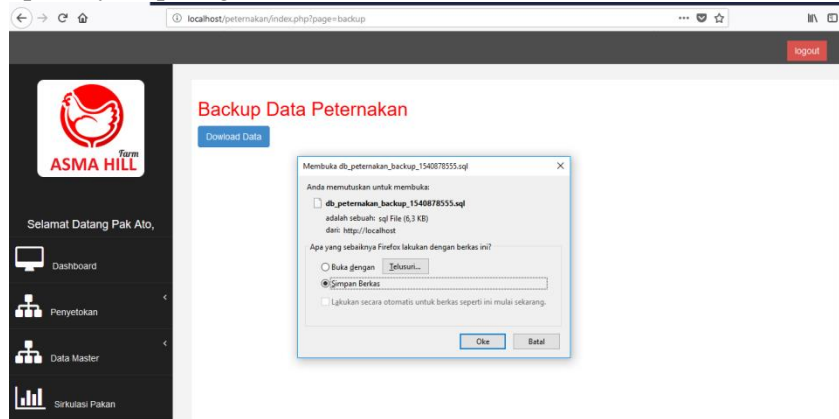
localhost/peternakan/index.php?page=backup

logout

Farm
ASMA HILL

Selamat Datang Pak Ato,

Dashboard

Penyetokan

Data Master

Sirkulasi Pakan

Backup Data Peternakan

Dowload Data

Membuka db_peternakan_backup_1540878555.sql

Anda memutuskan untuk membuka:

db_peternakan_backup_1540878555.sql

adalah sebuah: sql File (6,3 KB)

dari: http://localhost

Apa yang sebaiknya Firefox lakukan dengan berkas ini?

Buka dengan Telusuri...

Simpan Berkas

Lakukan secara otomatis untuk berkas seperti ini mulai sekarang.

Oke Batal